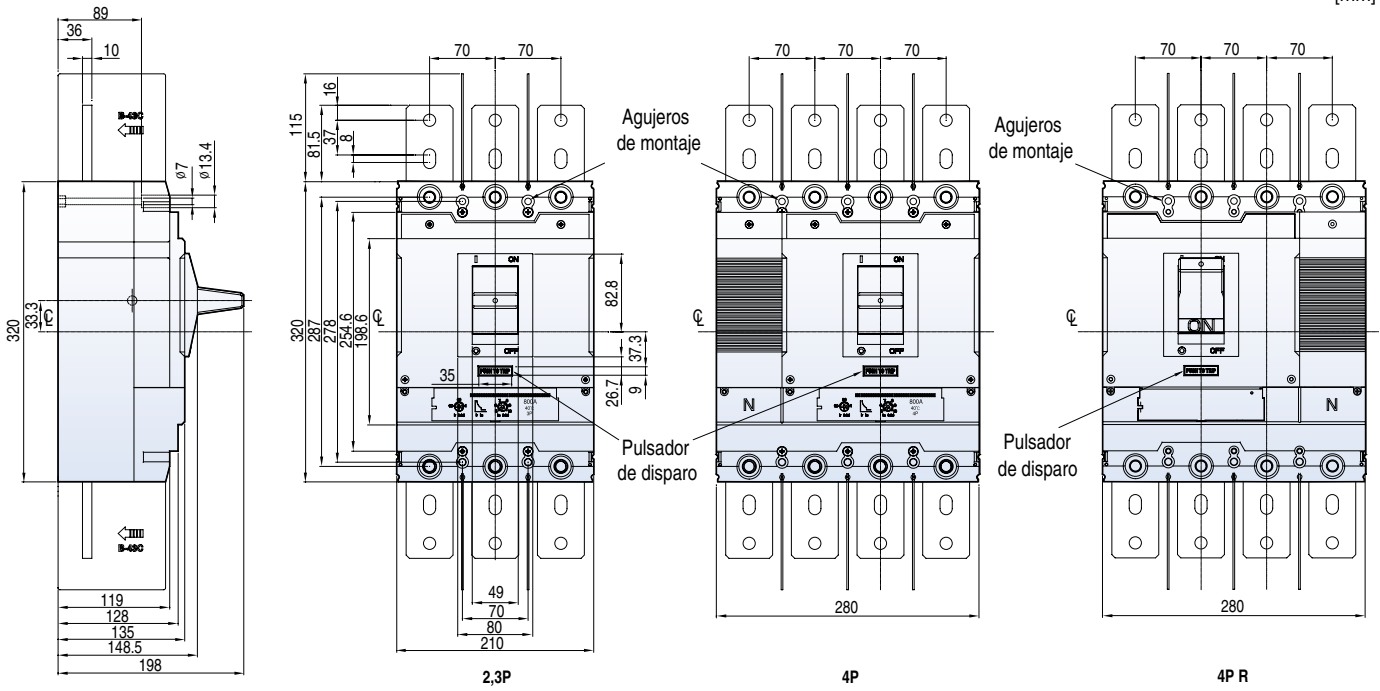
[mm]

89
36
10
B-43C
ø7
ø13.4
320
33.3
℄
B-43C
119
128
135
148.5
198

70 70
115
16
81.5
37
8
320
287
278
254.6
198.6
℄
I ON
82.8
OFF
37.3
35
PUSH TO TRIP
9
26.7
800A
Pulsador de disparo
49
70
80
210
2,3P

70 70 70
Agujeros de montaje
℄
I ON
OFF
PUSH TO TRIP
N
800A
Pulsador de disparo
280
4P

70 70 70
Agujeros de montaje
℄
ON
OFF
PUSH TO TRIP
N
Pulsador de disparo
280
4P R